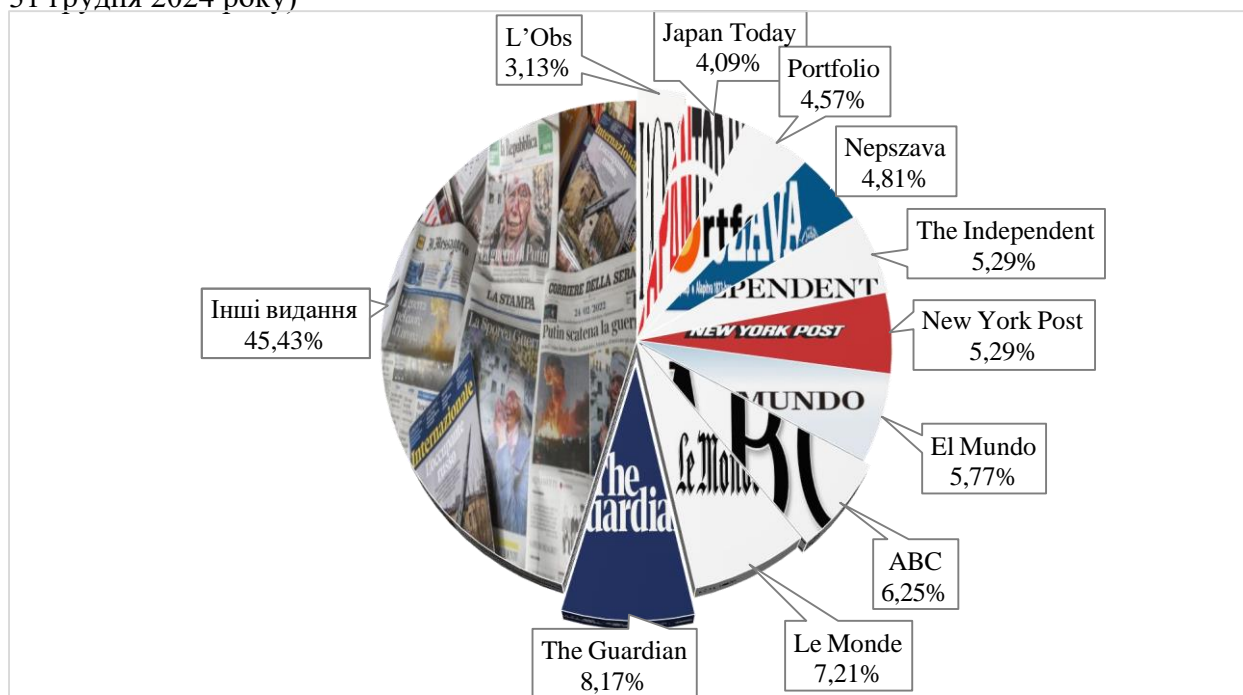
31 грудня 2024 року)

L’Obs
3,13%

Japan Today
4,09%

Portfolio
4,57%

Nepszava
4,81%

The Independent
5,29%

New York Post
5,29%

El Mundo
5,77%

ABC
6,25%

Le Monde
7,21%

The Guardian
8,17%

Інші видання
45,43%